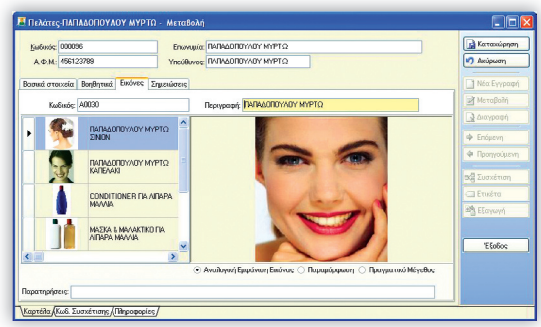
Πελάτες-ΠΑΠΑΔΟΠΟΥΛΟΥ ΜΥΡΤΩ - Μεταβολή

Κωδικός: 000096
Επωνυμία: ΠΑΠΑΔΟΠΟΥΛΟΥ ΜΥΡΤΩ
Α.Φ.Μ.: 456123789
Υπεύθυνος: ΠΑΠΑΔΟΠΟΥΛΟΥ ΜΥΡΤΩ

Καταχώρηση
Ακύρωση

Βασικά στοιχεία | Βοηθητικά | Εικόνες | Σημειώσεις

Κωδικός: A0030
Περιγραφή: ΠΑΠΑΔΟΠΟΥΛΟΥ ΜΥΡΤΩ

ΠΑΠΑΔΟΠΟΥΛΟΥ ΜΥΡΤΩ ΣΙΝΟΝ
ΠΑΠΑΔΟΠΟΥΛΟΥ ΜΥΡΤΩ ΚΑΠΕΛΑΚΙ
CONDITIONER ΓΙΑ ΛΙΠΑΡΑ ΜΑΛΛΙΑ
ΜΑΣΚΑ & ΜΑΛΑΚΤΙΚΟ ΓΙΑ ΛΙΠΑΡΑ ΜΑΛΛΙΑ

Νέα Εγγραφή
Μεταβολή
Διαγραφή
Επόμενη
Προηγούμενη
Συσχέτιση
Ετικέτα
Εξαγωγή

Έξοδος

Αναλογική Εμφάνιση Εικόνας
Προσαρμογή
Πραγματικό Μέγεθος

Παρατηρήσεις:

Καρτέλα | Κωδ. Συσχέτισης | Πληροφορίες